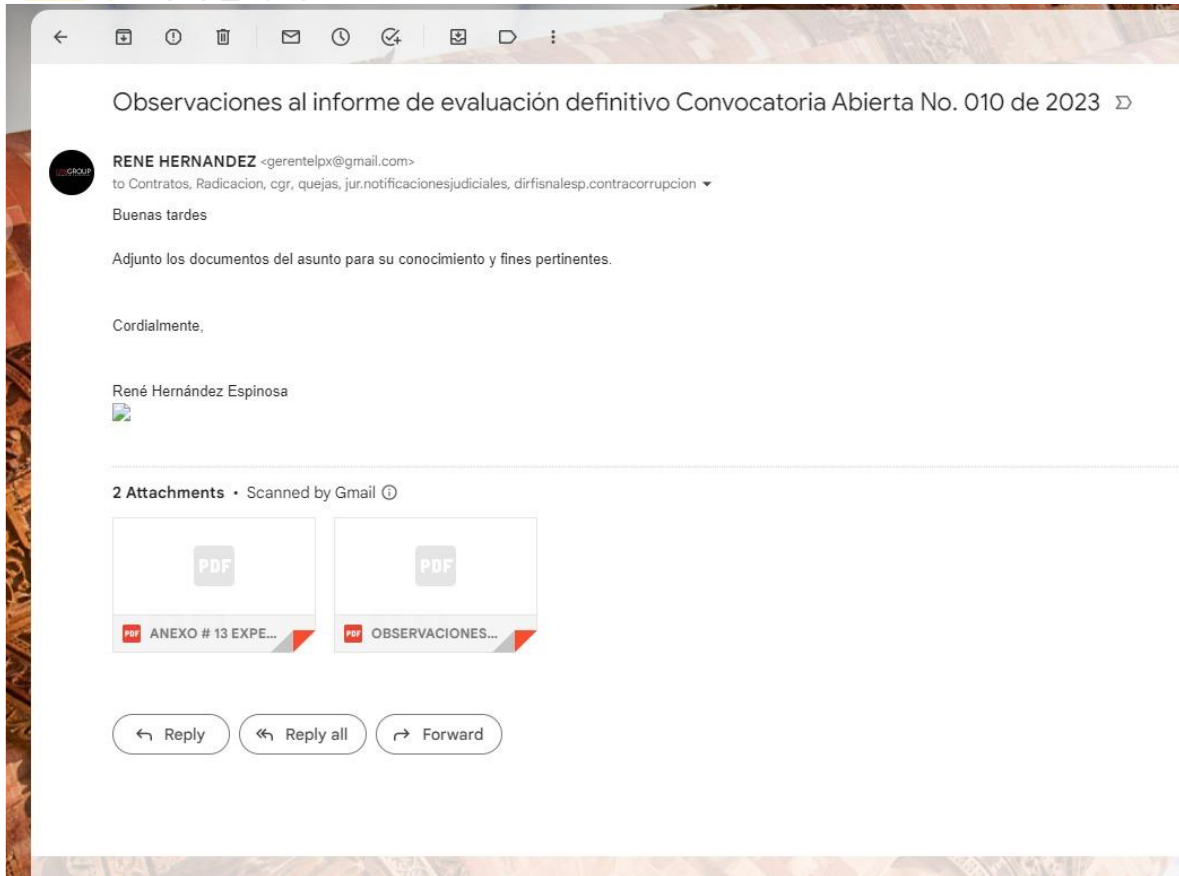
Observaciones al informe de evaluación definitivo Convocatoria Abierta No. 010 de 2023

LPXGROUP

RENE HERNANDEZ <gerentelpx@gmail.com>
to Contratos, Radicacion, cgr, quejas, jur.notificacionesjudiciales, dirfisnalesp.contracorrupcion

Buenas tardes

Adjunto los documentos del asunto para su conocimiento y fines pertinentes.

Cordialmente,

René Hernández Espinosa

2 Attachments • Scanned by Gmail

PDF
PDF ANEXO # 13 EXPE...

PDF
PDF OBSERVACIONES...

Reply
Reply all
Forward